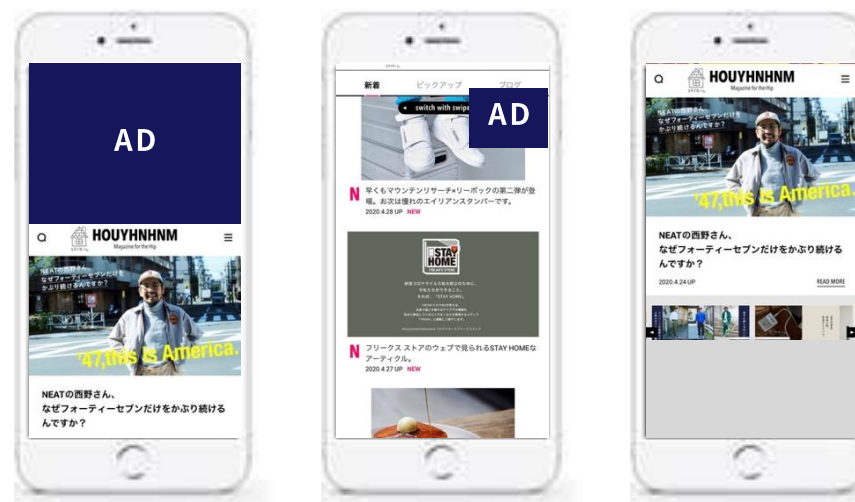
AD

HOUYHNHNM
Magazine for the Hip

NEATの西野さん、なぜフォーティーセブンだけをかぶり続けるんですか?

'47, this is America.

NEATの西野さん、
なぜフォーティーセブンだけをかぶり続けるんですか?

新着 ピックアップ ブログ

switch with swipe

AD

N 早くもマウンテンリサーチ×リーボックの第二弾が登場。お次は憧れのエイリアンスタンパーです。
2020.4.28 UP NEW

STAY HOME

N フリークス ストアのウェブで見られるSTAY HOMEなアーティクル。
2020.4.27 UP NEW

HOUYHNHNM
Magazine for the Hip

'47, this is America.

NEATの西野さん、
なぜフォーティーセブンだけをかぶり続けるんですか?

2020.4.24 UP READ MORE